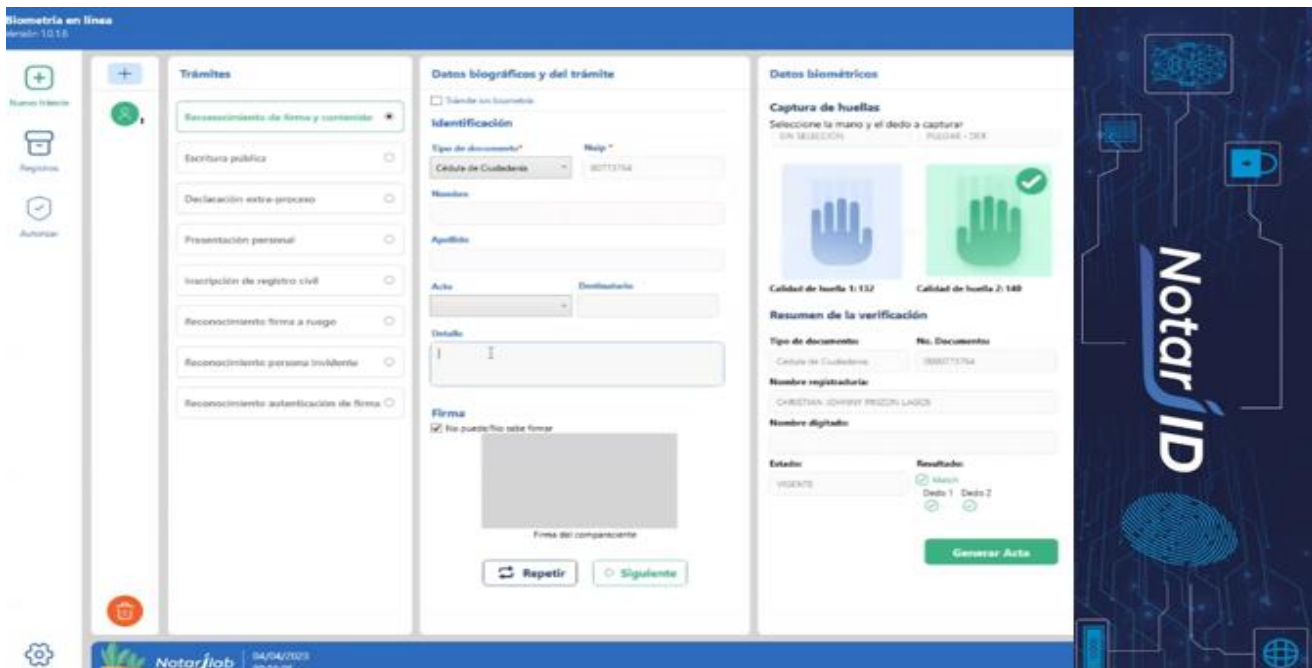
Biometría en línea
Versión 10.1.6

Nuevo trámite
Registros
Autorizar

Trámites
Reconocimiento de firma y contenido
Escritura pública
Declaración extra-proceso
Presentación personal
Inscripción de registro civil
Reconocimiento firma a ruego
Reconocimiento persona invidente
Reconocimiento autenticación de firma

Datos biográficos y del trámite
Trámite sin biometría
Identificación
Tipo de documento*
Cédula de Ciudadanía
Nuip *
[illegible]
Nombre
Apellido
Acto
Destinatario
Detalle
Firma
No puede/No sabe firmar
Firma del compareciente
Repetir
Siguiente

Datos biométricos
Captura de huellas
Seleccione la mano y el dedo a capturar
SIN SELECCIÓN
PULGAR - DER
Calidad de huella 1: 132
Calidad de huella 2: 140
Resumen de la verificación
Tipo de documento:
No. Documento:
Cédula de Ciudadanía
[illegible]
Nombre registraduría:
CHRISTIAN JOHNNY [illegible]
Nombre digitado:
Estado:
Resultado:
VIGENTE
Match
Dedo 1
Dedo 2
Generar Acta

NotarID

Notarlab
04/04/2023